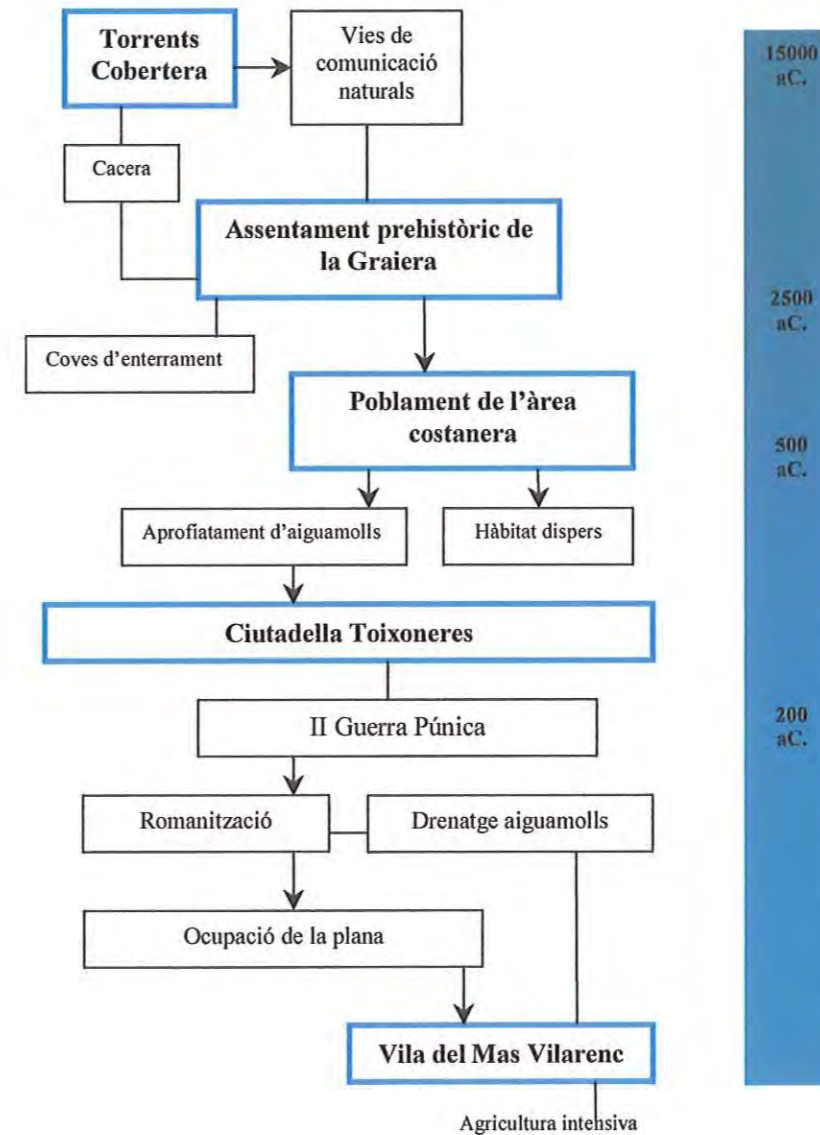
Torrents Cobertera

Vies de comunicació naturals

Cacera

Assentament prehistòric de la Graiera

Coves d'enterrament

Poblament de l'àrea costanera

Aprofiatament d'aiguamolls

Hàbitat dispers

Ciutadella Toixoneres

II Guerra Púnica

Romanització

Drenatge aiguamolls

Ocupació de la plana

Vila del Mas Vilarenc

Agricultura intensiva

15000 aC.

2500 aC.

500 aC.

200 aC.